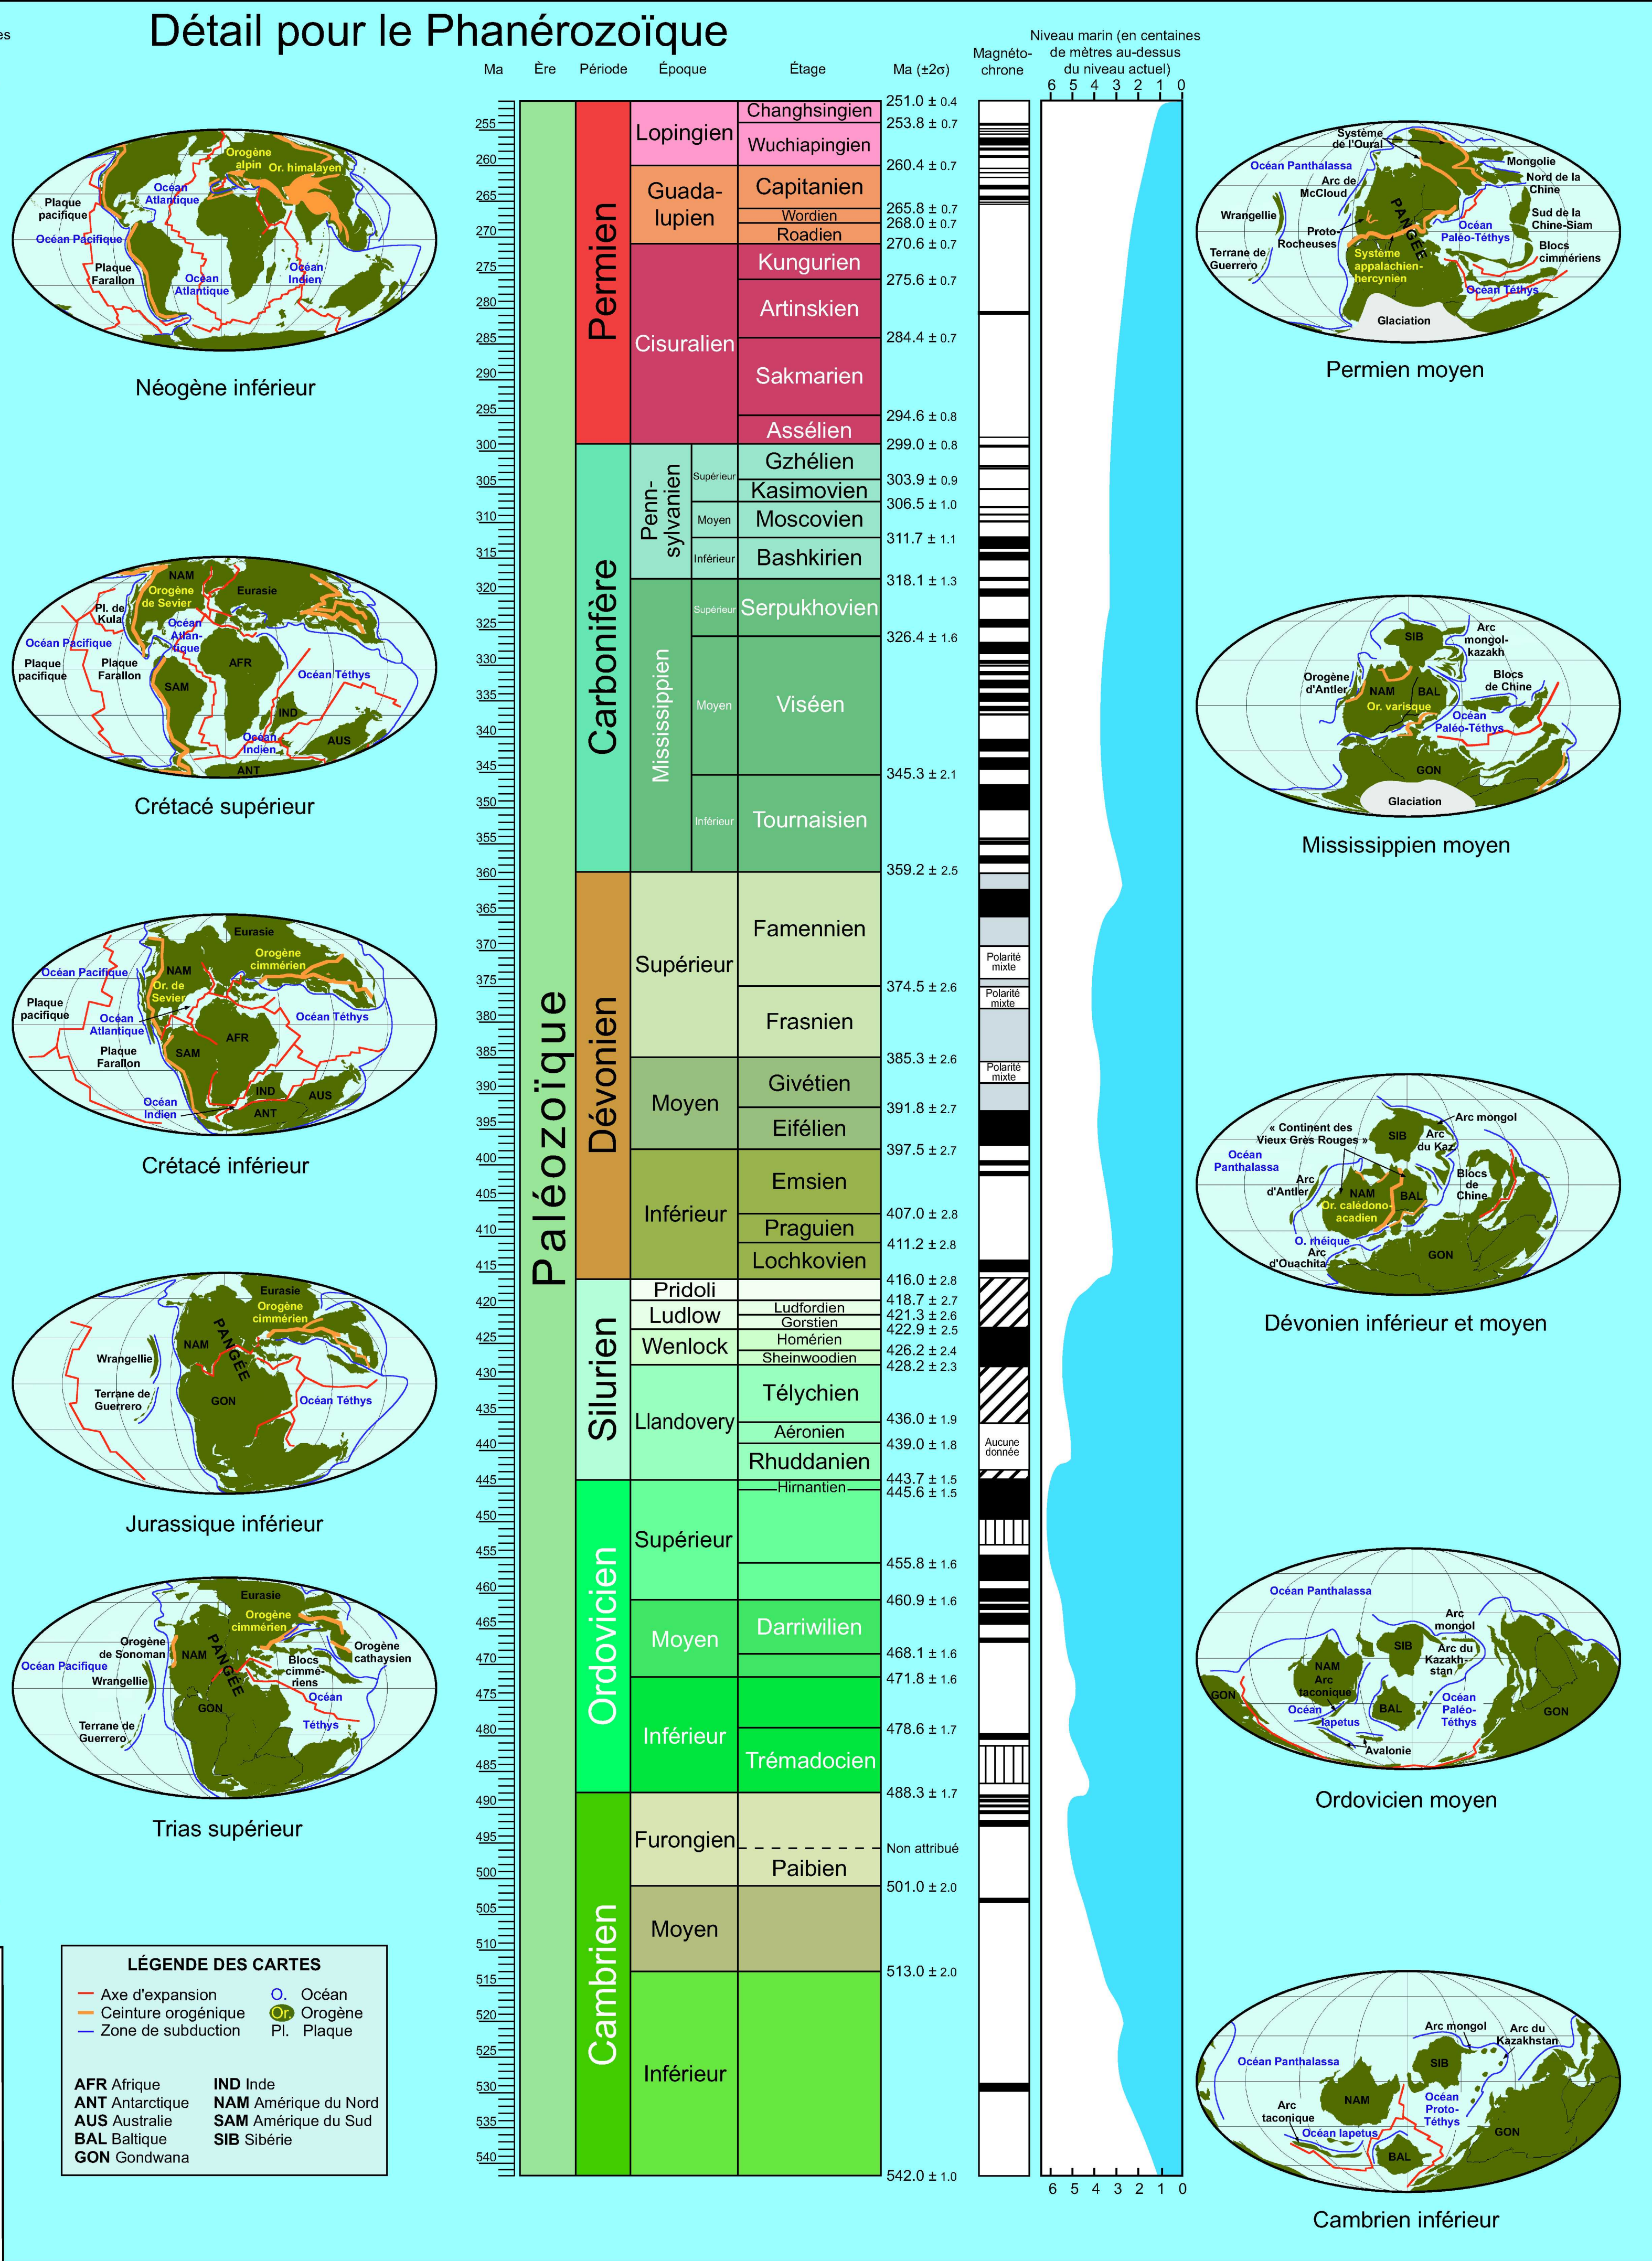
es

Détail pour le Phanérozoïque

Ma | Ère | Période | Époque | Étage | Ma (±2σ) | Magnéto-chrone | Niveau marin (en centaines de mètres au-dessus du niveau actuel)

6 5 4 3 2 1 0

Paléozoïque

| Période | Époque | Étage | Ma (±2σ) |
|---|---|---|---|
| Permien | Lopingien | Changhsingien | 251.0 ± 0.4 |
| | | Wuchiapingien | 253.8 ± 0.7 |
| | Guada-lupien | Capitanien | 260.4 ± 0.7 |
| | | Wordien | 265.8 ± 0.7 |
| | | Roadien | 268.0 ± 0.7 |
| | Cisuralien | Kungurien | 270.6 ± 0.7 |
| | | Artinskien | 275.6 ± 0.7 |
| | | Sakmarien | 284.4 ± 0.7 |
| | | Assélien | 294.6 ± 0.8 |
| Carbonifère | Penn-sylvanien Supérieur | Gzhélien | 299.0 ± 0.8 |
| | | Kasimovien | 303.9 ± 0.9 |
| | Moyen | Moscovien | 306.5 ± 1.0 |
| | Inférieur | Bashkirien | 311.7 ± 1.1 |
| | Mississippien Supérieur | Serpukhovien | 318.1 ± 1.3 |
| | Moyen | Viséen | 326.4 ± 1.6 |
| | Inférieur | Tournaisien | 345.3 ± 2.1 |
| Dévonien | Supérieur | Famennien | 359.2 ± 2.5 |
| | | Frasnien | 374.5 ± 2.6 |
| | Moyen | Givétien | 385.3 ± 2.6 |
| | | Eifélien | 391.8 ± 2.7 |
| | Inférieur | Emsien | 397.5 ± 2.7 |
| | | Praguien | 407.0 ± 2.8 |
| | | Lochkovien | 411.2 ± 2.8 |
| Silurien | Pridoli | | 416.0 ± 2.8 |
| | Ludlow | Ludfordien | 418.7 ± 2.7 |
| | | Gorstien | 421.3 ± 2.6 |
| | Wenlock | Homérien | 422.9 ± 2.5 |
| | | Sheinwoodien | 426.2 ± 2.4 |
| | Llandovery | Télychien | 428.2 ± 2.3 |
| | | Aéronien | 436.0 ± 1.9 |
| | | Rhuddanien | 439.0 ± 1.8 |
| Ordovicien | Supérieur | Hirnantien | 443.7 ± 1.5 |
| | | | 445.6 ± 1.5 |
| | | | 455.8 ± 1.6 |
| | Moyen | Darriwilien | 460.9 ± 1.6 |
| | | | 468.1 ± 1.6 |
| | Inférieur | | 471.8 ± 1.6 |
| | | Trémadocien | 478.6 ± 1.7 |
| Cambrien | Furongien | | 488.3 ± 1.7 |
| | | Paibien | Non attribué |
| | Moyen | | 501.0 ± 2.0 |
| | Inférieur | | 513.0 ± 2.0 |
| | | | 542.0 ± 1.0 |

255 260 265 270 275 280 285 290 295 300 305 310 315 320 325 330 335 340 345 350 355 360 365 370 375 380 385 390 395 400 405 410 415 420 425 430 435 440 445 450 455 460 465 470 475 480 485 490 495 500 505 510 515 520 525 530 535 540

Polarité mixte
Polarité mixte
Polarité mixte
Aucune donnée

6 5 4 3 2 1 0

Orogène alpin
Or. himalayen
Océan Atlantique
Plaque pacifique
Océan Pacifique
Plaque Farallon
Océan Atlantique
Océan Indien
Néogène inférieur

NAM
Pl. de Kula
Orogène de Sevier
Eurasie
Océan Atlantique
Océan Pacifique
Plaque pacifique
Plaque Farallon
AFR
Océan Téthys
SAM
IND
Océan Indien
AUS
ANT
Crétacé supérieur

Eurasie
Orogène cimmérien
Océan Pacifique
NAM
Or. de Sevier
Plaque pacifique
Océan Atlantique
Océan Téthys
Plaque Farallon
SAM
AFR
IND
AUS
Océan Indien
ANT
Crétacé inférieur

Eurasie
Orogène cimmérien
Wrangellie
NAM
PANGÉE
Terrane de Guerrero
GON
Océan Téthys
Jurassique inférieur

Eurasie
Orogène cimmérien
Orogène de Sonoman
Océan Pacifique
NAM
PANGÉE
Orogène cathaysien
Blocs cimmériens
Wrangellie
Océan Téthys
GON
Terrane de Guerrero
Trias supérieur

Système de l'Oural
Océan Panthalassa
Arc de McCloud
Mongolie
Nord de la Chine
Wrangellie
PANGÉE
Sud de la Chine-Siam
Proto-Rocheuses
Océan Paléo-Téthys
Terrane de Guerrero
Système appalachien-hercynien
Blocs cimmériens
Océan Téthys
Glaciation
Permien moyen

SIB
Arc mongol-kazakh
Orogène d'Antler
NAM
BAL
Blocs de Chine
Or. varisque
Océan Paléo-Téthys
GON
Glaciation
Mississippien moyen

« Continent des Vieux Grès Rouges »
Arc mongol
SIB
Arc du Kaz
Océan Panthalassa
Arc d'Antler
NAM
BAL
Blocs de Chine
Or. calédono-acadien
O. rhéique
Arc d'Ouachita
GON
Dévonien inférieur et moyen

Océan Panthalassa
Arc mongol
SIB
Arc du Kazakhstan
NAM
Arc taconique
GON
BAL
Océan Paléo-Téthys
Océan Iapetus
GON
Avalonie
Ordovicien moyen

Arc mongol
Arc du Kazakhstan
Océan Panthalassa
SIB
NAM
Arc taconique
Océan Proto-Téthys
Océan Iapetus
GON
BAL
Cambrien inférieur

LÉGENDE DES CARTES
Axe d'expansion
Ceinture orogénique
Zone de subduction
O. Océan
Or. Orogène
Pl. Plaque

AFR Afrique
ANT Antarctique
AUS Australie
BAL Baltique
GON Gondwana
IND Inde
NAM Amérique du Nord
SAM Amérique du Sud
SIB Sibérie